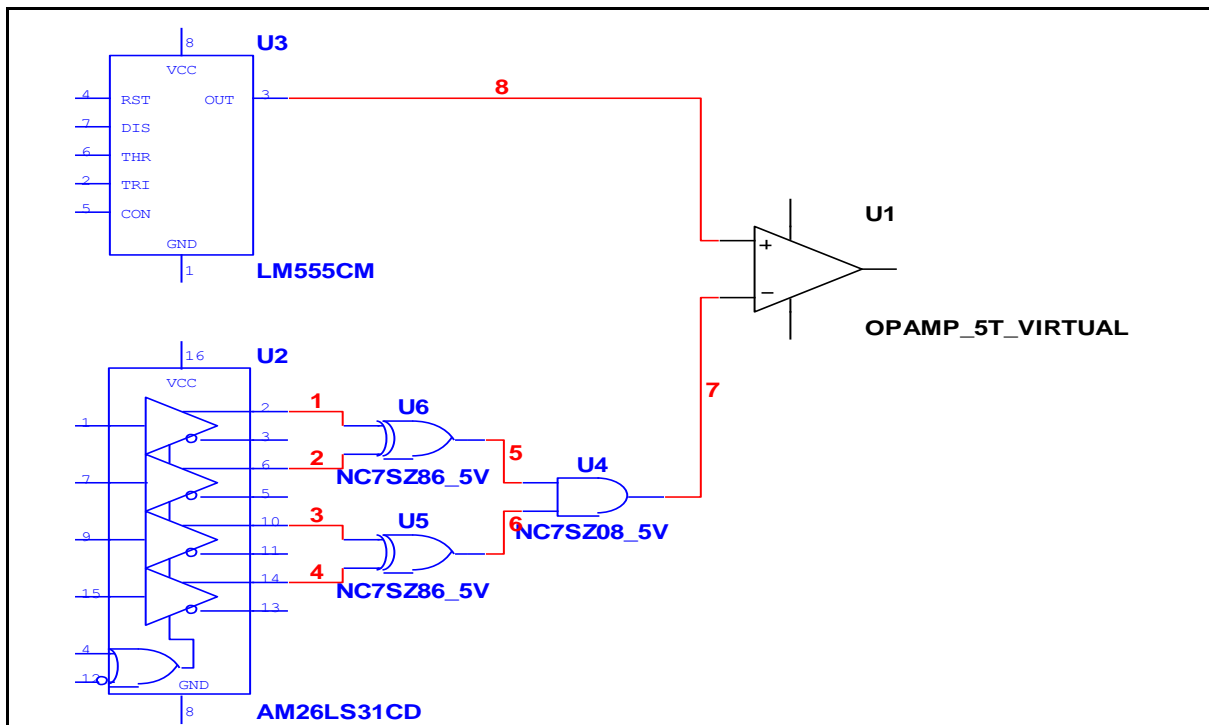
8
U3
VCC
4 RST
OUT 3
7 DIS
6 THR
2 TRI
5 CON
GND
1
LM555CM

8

U1
+
−
OPAMP_5T_VIRTUAL

16
U2
VCC
1
2
3
7
6
5
9
10
11
15
14
13
4
12
GND
8
AM26LS31CD

1
U6
2
NC7SZ86_5V
5
U4
3
U5
6
NC7SZ08_5V
4
NC7SZ86_5V
7